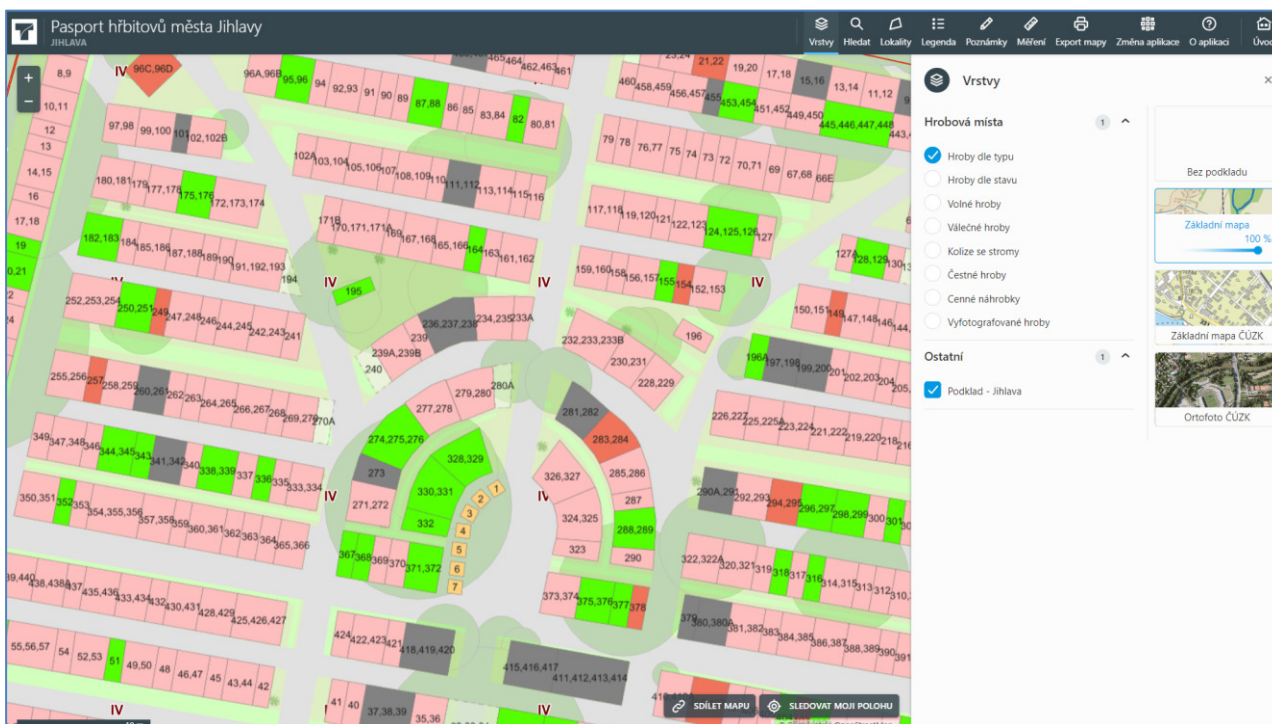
Pasport hřbitovů města Jihlavy
JIHLAVA

Vrstvy Hledat Lokality Legenda Poznámky Měření Export mapy Změna aplikace O aplikaci Úvod

Vrstvy

Hrobová místa 1
Hroby dle typu
Hroby dle stavu
Volné hroby
Válečné hroby
Kolize se stromy
Čestné hroby
Cenné náhrobky
Vyfotografované hroby

Ostatní 1
Podklad - Jihlava

Bez podkladu
Základní mapa
100 %
Základní mapa ČÚZK
Ortofoto ČÚZK

SDÍLET MAPU
SLEDOVAT MOJI POLOHU

IV 96C,96D 8,9 10,11 12 13 14,15 16 17,18 19 0,21 96A,96B 95,96 94 92,93 91 90 89 87,88 86 85 83,84 82 80,81 97,98 99,100 101 102,102B 102A 103,104 105,106 107 108,109 110 111,112 113,114 115,116 180,181 178 177,176 175,176 172,173,174 171B 170,171,171A 169 167,168 165,166 164 163 161,162 182,183 184 185,186 187,188 189 190 191,192,193 194 195 252,253,254 250,251 249 247,248 246 244,245 242,243 241 236,237,238 234,235 233A 239 239A,239B 240 255,256 257 258,259 260,261 262 263 264,265 266,267 268 269,270 270A 277,278 279,280 280A 349 347,348 346 344,345 343 341,342 340 338,339 337 336 335 333,334 274,275,276 273 328,329 330,331 332 271,272 1 2 3 4 5 6 7 350,351 352 353 354,355,356 357,358 359 360,361 362 363 364 365,366 367 368 369 370 371,372 39,440 438,439 437 435,436 433,434 432 430,431 428,429 425,426,427 424 422,423 421 418,419,420 55,56,57 54 52,53 51 49,50 48 46,47 45 43,44 42 41 40 37,38,39 35,36 IV 415,416,417 411,412,413,414 465 464 462,463 461 23,24 21,22 19,20 17,18 15,16 13,14 11,12 460 458,459 456,457 455 453,454 451,452 449,450 445,446,447,448 443,4 79 78 76,77 75 74 73 72 70,71 69 67,68 66E 117,118 119,120 121 122,123 124,125,126 127 127A 128,129 130,1 159,160 158 156,157 155 154 152,153 IV 150,151 149 147,148 146 144 232,233,233B 230,231 228,229 196 196A 197,198 199,200 201 202,203 204 205 226,227 225,225A 223,224 221,222 219,220 218 216 281,282 283,284 326,327 285,286 287 324,325 288,289 323 290 290A,291 292,293 294,295 296,297 298,299 300 301 322,322A 320,321 319 318 317 316 314,315 313 312 310,3 373,374 375,376 377 378 379 380,380A 381,382 383 384,385 386,387 388,389 390 391 IV IV IV